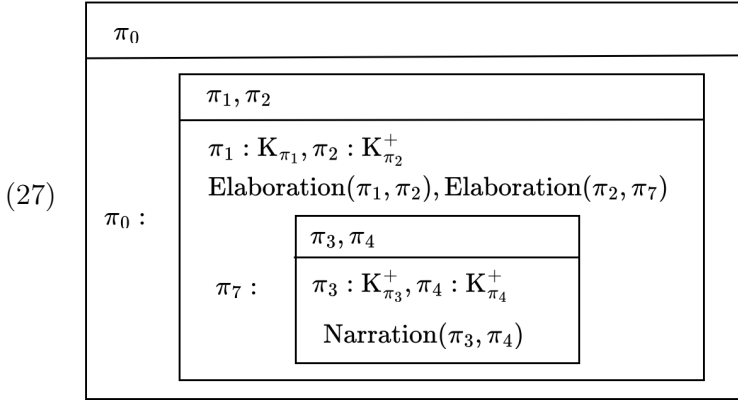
(27)

$\pi_0$

$\pi_0$ :

$\pi_1, \pi_2$

$\pi_1 : \mathrm{K}_{\pi_1}, \pi_2 : \mathrm{K}^+_{\pi_2}$
$\mathrm{Elaboration}(\pi_1, \pi_2), \mathrm{Elaboration}(\pi_2, \pi_7)$

$\pi_7$ :

$\pi_3, \pi_4$

$\pi_3 : \mathrm{K}^+_{\pi_3}, \pi_4 : \mathrm{K}^+_{\pi_4}$
$\mathrm{Narration}(\pi_3, \pi_4)$